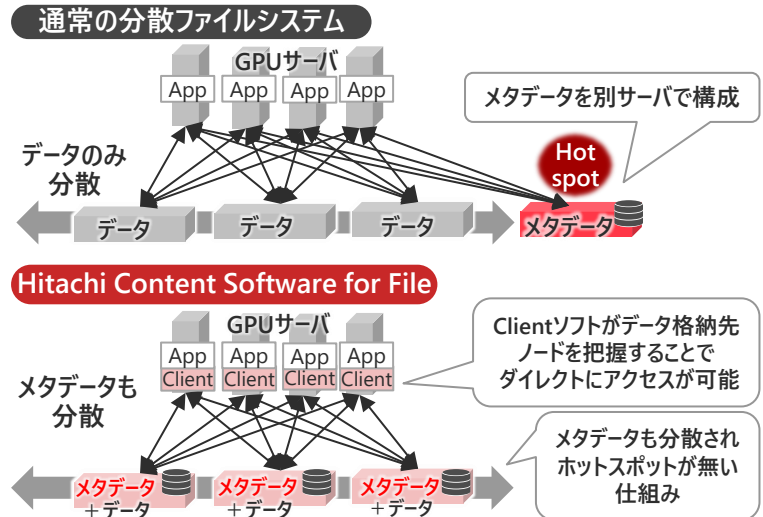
通常の分散ファイルシステム

GPUサーバ

App App App App

メタデータを別サーバで構成

データのみ分散

Hot spot

データ データ データ メタデータ

Hitachi Content Software for File

GPUサーバ

App App App App
Client Client Client Client

Clientソフトがデータ格納先ノードを把握することでダイレクトにアクセスが可能

メタデータも分散

メタデータも分散されホットスポットが無い仕組み

メタデータ ＋データ
メタデータ ＋データ
メタデータ ＋データ